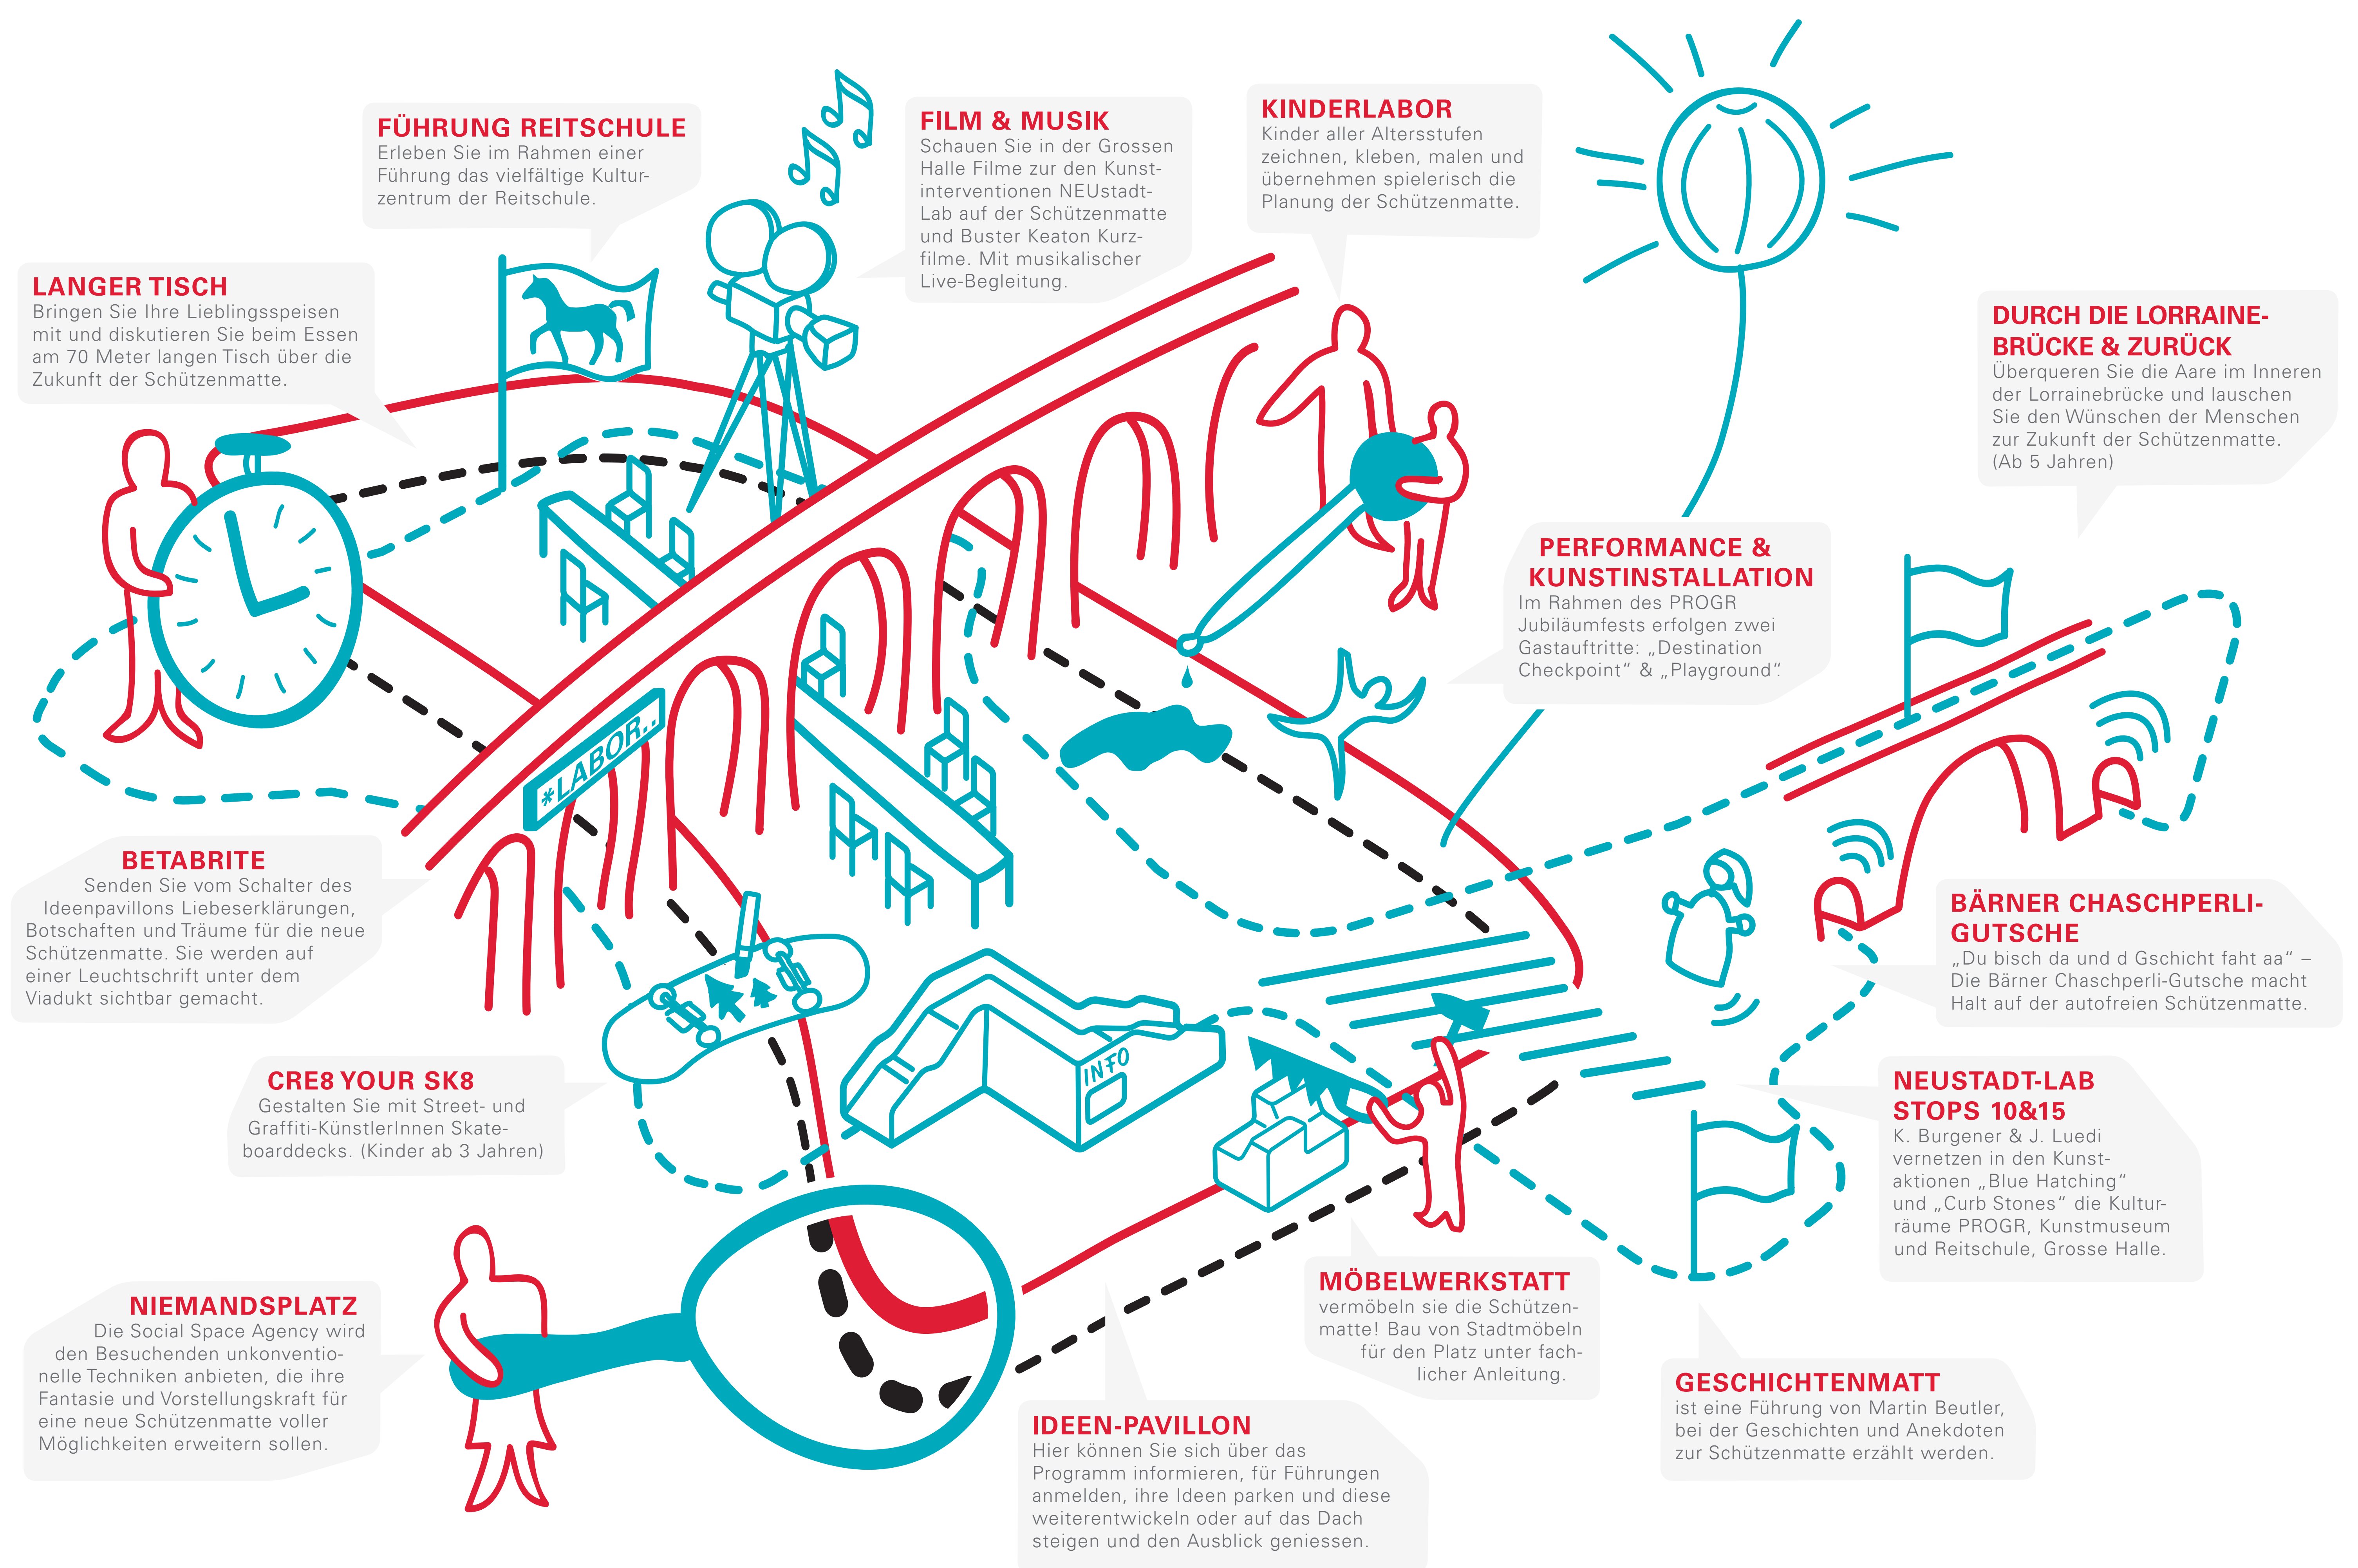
FÜHRUNG REITSCHULE
Erleben Sie im Rahmen einer Führung das vielfältige Kulturzentrum der Reitschule.

FILM & MUSIK
Schauen Sie in der Grossen Halle Filme zur den Kunstinterventionen NEUstadt-Lab auf der Schützenmatte und Buster Keaton Kurzfilme. Mit musikalischer Live-Begleitung.

KINDERLABOR
Kinder aller Altersstufen zeichnen, kleben, malen und übernehmen spielerisch die Planung der Schützenmatte.

LANGER TISCH
Bringen Sie Ihre Lieblingsspeisen mit und diskutieren Sie beim Essen am 70 Meter langen Tisch über die Zukunft der Schützenmatte.

DURCH DIE LORRAINE-BRÜCKE & ZURÜCK
Überqueren Sie die Aare im Inneren der Lorrainebrücke und lauschen Sie den Wünschen der Menschen zur Zukunft der Schützenmatte. (Ab 5 Jahren)

PERFORMANCE & KUNSTINSTALLATION
Im Rahmen des PROGR Jubiläumsfests erfolgen zwei Gastauftritte: „Destination Checkpoint“ & „Playground“.

*LABOR..

BETABRITE
Senden Sie vom Schalter des Ideenpavillons Liebeserklärungen, Botschaften und Träume für die neue Schützenmatte. Sie werden auf einer Leuchtschrift unter dem Viadukt sichtbar gemacht.

BÄRNER CHASCHPERLI-GUTSCHE
„Du bisch da und d Gschicht faht aa“ – Die Bärner Chaschperli-Gutsche macht Halt auf der autofreien Schützenmatte.

INFO

CRE8 YOUR SK8
Gestalten Sie mit Street- und Graffiti-KünstlerInnen Skateboarddecks. (Kinder ab 3 Jahren)

NEUSTADT-LAB STOPS 10&15
K. Burgener & J. Luedi vernetzen in den Kunstaktionen „Blue Hatching“ und „Curb Stones“ die Kulturräume PROGR, Kunstmuseum und Reitschule, Grosse Halle.

MÖBELWERKSTATT
vermöbeln sie die Schützenmatte! Bau von Stadtmöbeln für den Platz unter fachlicher Anleitung.

NIEMANDSPLATZ
Die Social Space Agency wird den Besuchenden unkonventionelle Techniken anbieten, die ihre Fantasie und Vorstellungskraft für eine neue Schützenmatte voller Möglichkeiten erweitern sollen.

GESCHICHTENMATT
ist eine Führung von Martin Beutler, bei der Geschichten und Anekdoten zur Schützenmatte erzählt werden.

IDEEN-PAVILLON
Hier können Sie sich über das Programm informieren, für Führungen anmelden, ihre Ideen parken und diese weiterentwickeln oder auf das Dach steigen und den Ausblick geniessen.